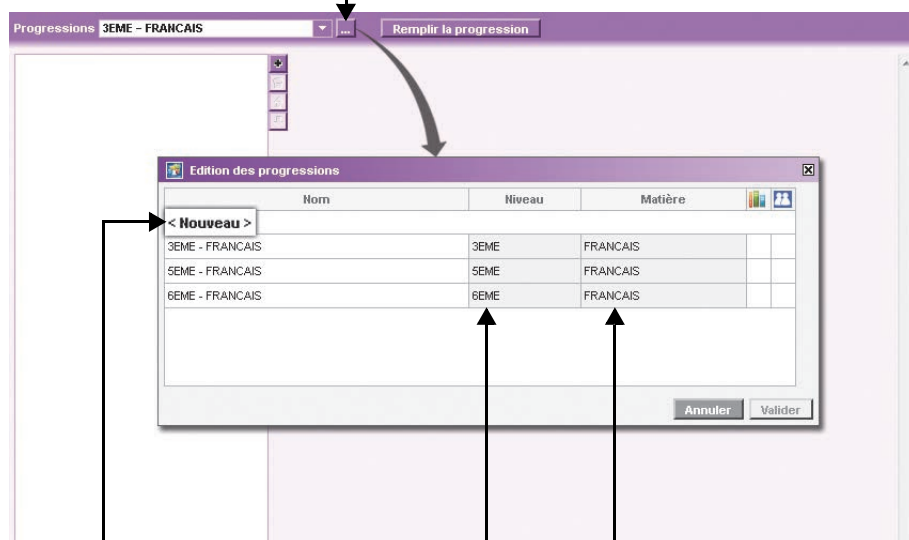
Progressions 3EME - FRANCAIS ... Remplir la progression

Edition des progressions

| Nom | Niveau | Matière |
|---|---|---|
| < Nouveau > | | |
| 3EME - FRANCAIS | 3EME | FRANCAIS |
| 5EME - FRANCAIS | 5EME | FRANCAIS |
| 6EME - FRANCAIS | 6EME | FRANCAIS |

Annuler Valider